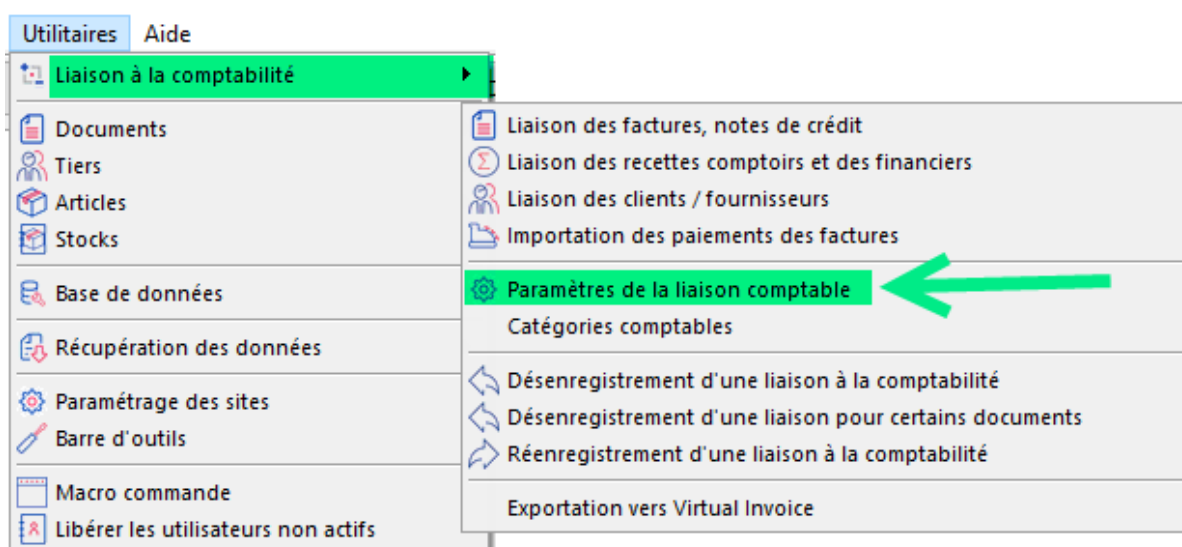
Utilitaires Aide

Liaison à la comptabilité

Documents
Tiers
Articles
Stocks

Base de données

Récupération des données

Paramétrage des sites
Barre d'outils

Macro commande
Libérer les utilisateurs non actifs

Liaison des factures, notes de crédit
Liaison des recettes comptoirs et des financiers
Liaison des clients / fournisseurs
Importation des paiements des factures

Paramètres de la liaison comptable
Catégories comptables

Désenregistrement d'une liaison à la comptabilité
Désenregistrement d'une liaison pour certains documents
Réenregistrement d'une liaison à la comptabilité

Exportation vers Virtual Invoice